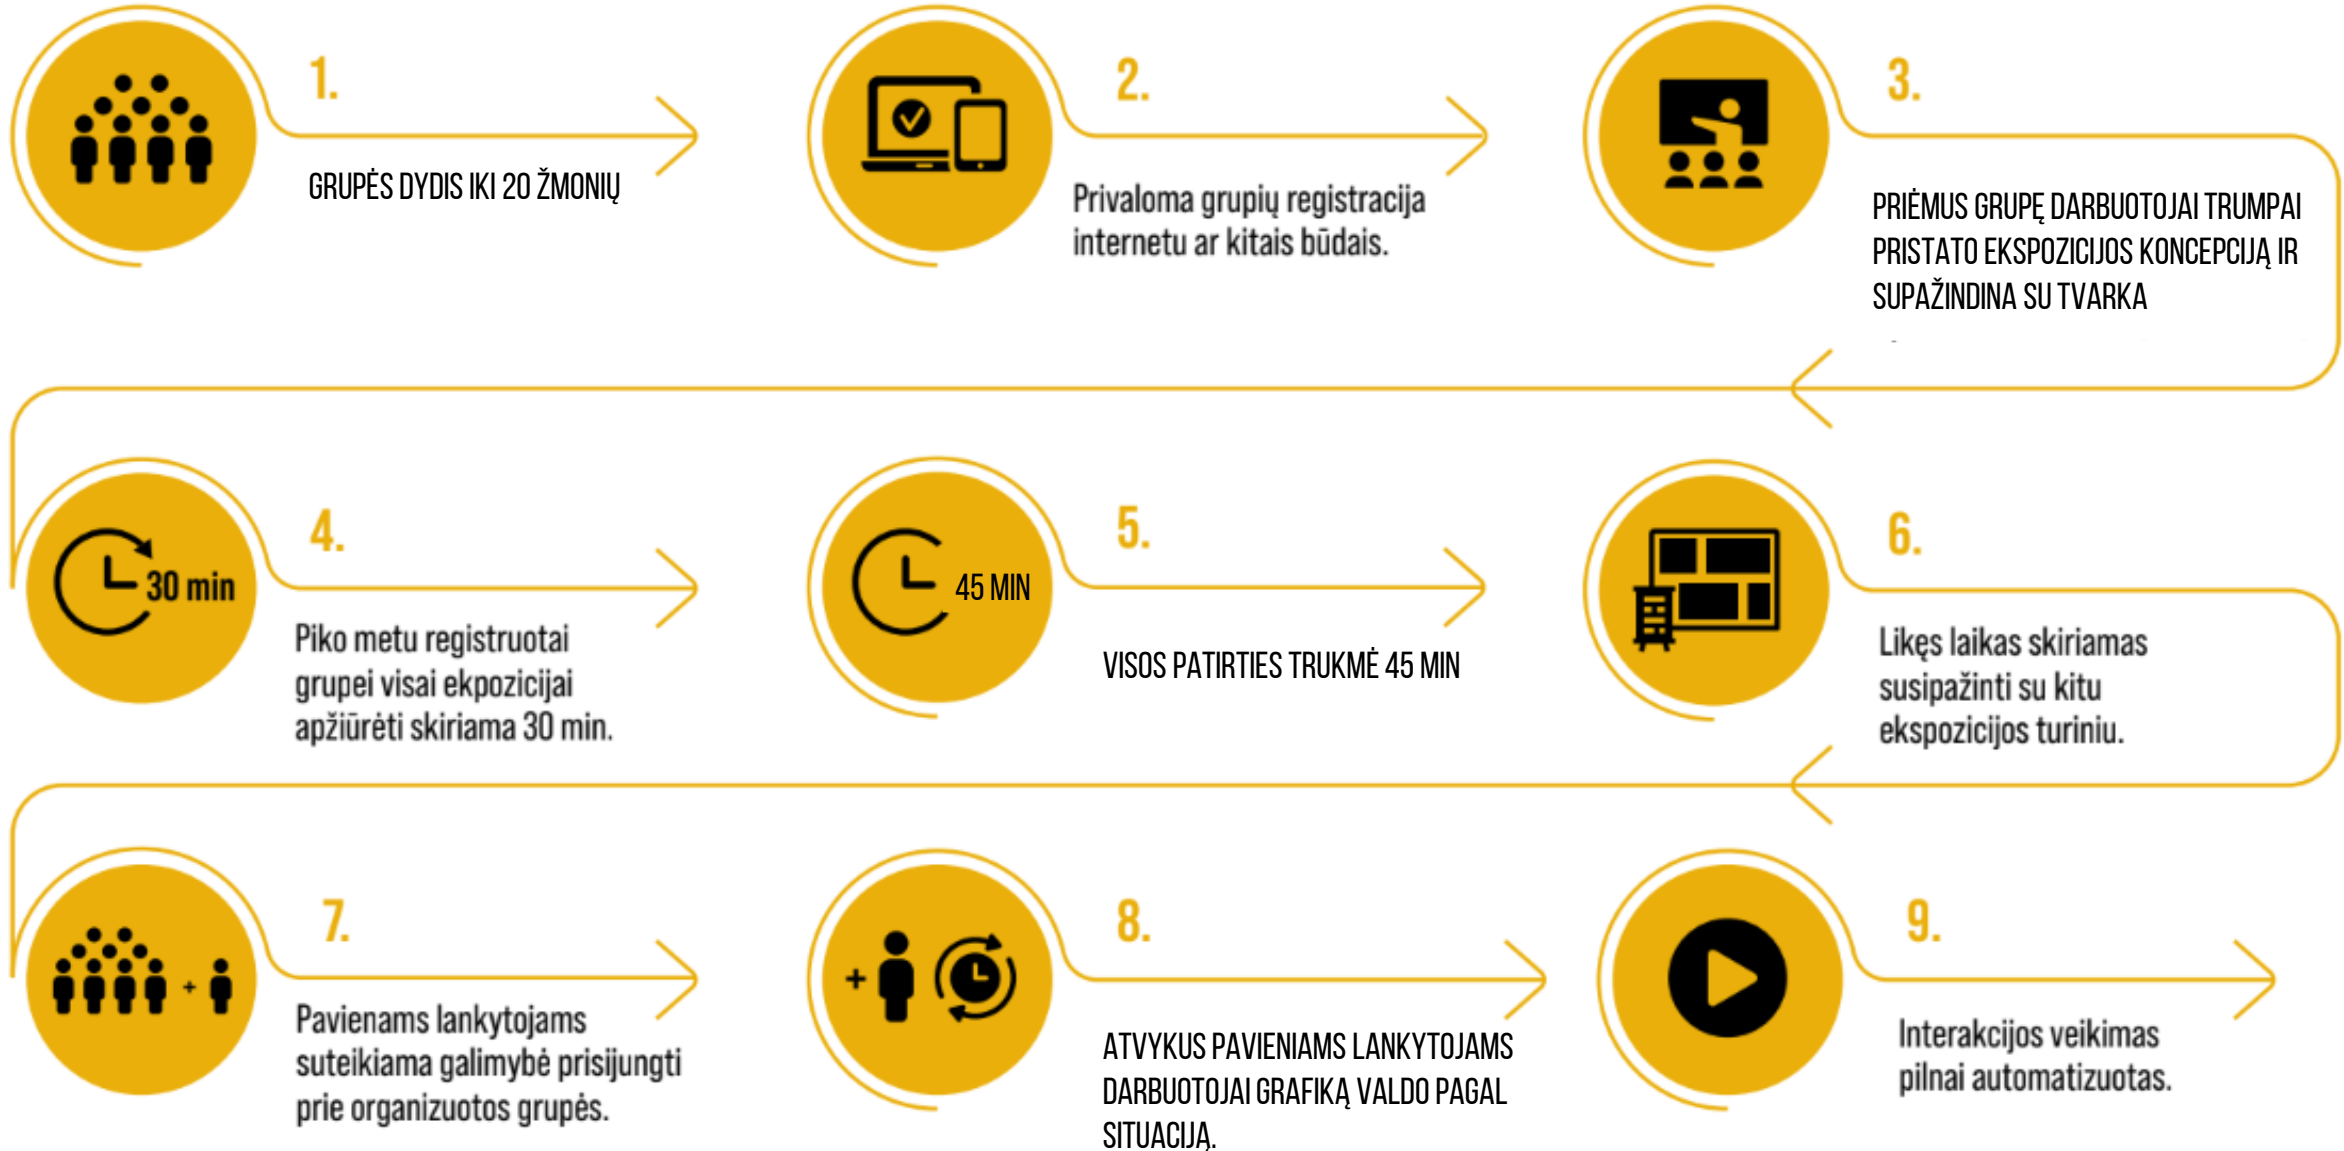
1.

GRUPĖS DYDIS IKI 20 ŽMONIŲ

2.

Privaloma grupių registracija internetu ar kitais būdais.

3.

PRIĖMUS GRUPĘ DARBUOTOJAI TRUMPAI PRISTATO EKSPOZICIJOS KONCEPCIJĄ IR SUPAŽINDINA SU TVARKA

30 min

4.

Piko metu registruotai grupei visai ekpozicijai apžiūrėti skiriama 30 min.

45 MIN

5.

VISOS PATIRTIES TRUKMĖ 45 MIN

6.

Likęs laikas skiriamas susipažinti su kitu ekspozicijos turiniu.

+

7.

Pavienams lankytojams suteikiama galimybė prisijungti prie organizuotos grupės.

+

8.

ATVYKUS PAVIENIAMS LANKYTOJAMS DARBUOTOJAI GRAFIKĄ VALDO PAGAL SITUACIJĄ.

9.

Interakcijos veikimas pilnai automatizuotas.